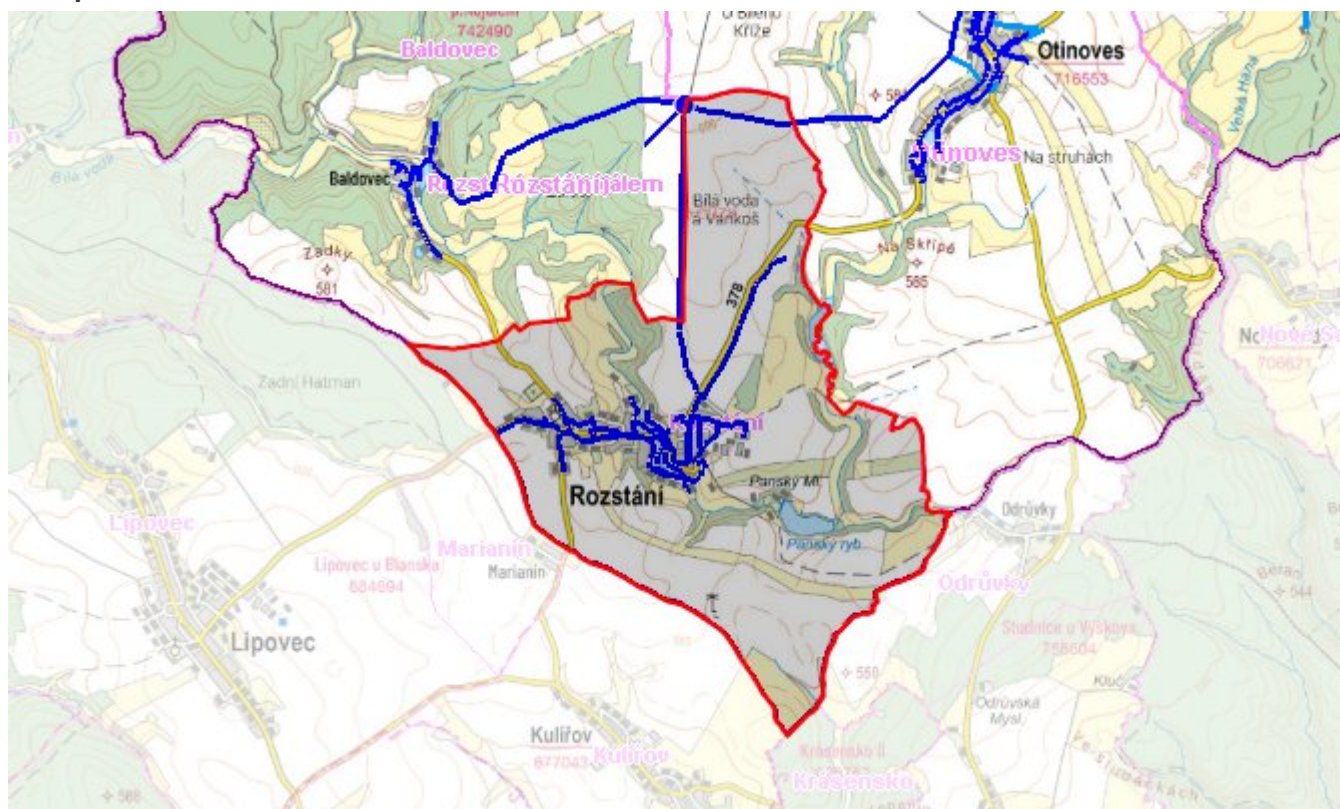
742490
Baldovec
U Bílého Kříže
Otinoves
716553
Bílá voda
Baldovec
Rozst Rozstání jálem
Otinoves Na struhach
Bílá voda a Vankoš
Žadky
581
Na Skřipě
585
378
Nové
706621
Zadní Hatman
Rozstání
Panský Mlýn
Panský ryb.
Odrůvky
Lipovec
Marianín
Lipovec u Blanska
684694
Marianín
Odrůvky
Studnice u Vyškova
758604
Lipovec
550
Odrůvská Mysl
Kulířov
677043 Kulířov
Krásensko II
Krásensko
544
566